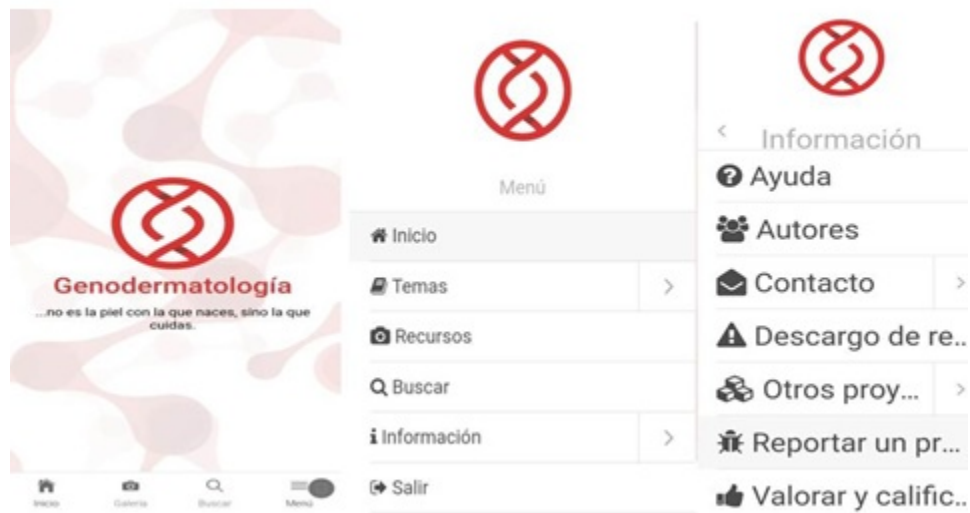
Genodermatología
...no es la piel con la que naces, sino la que cuidas.

Inicio Galería Buscar Menú

Menú

Inicio
Temas
Recursos
Buscar
Información
Salir

Información
Ayuda
Autores
Contacto
Descargo de re...
Otros proy...
Reportar un pr...
Valorar y calific...